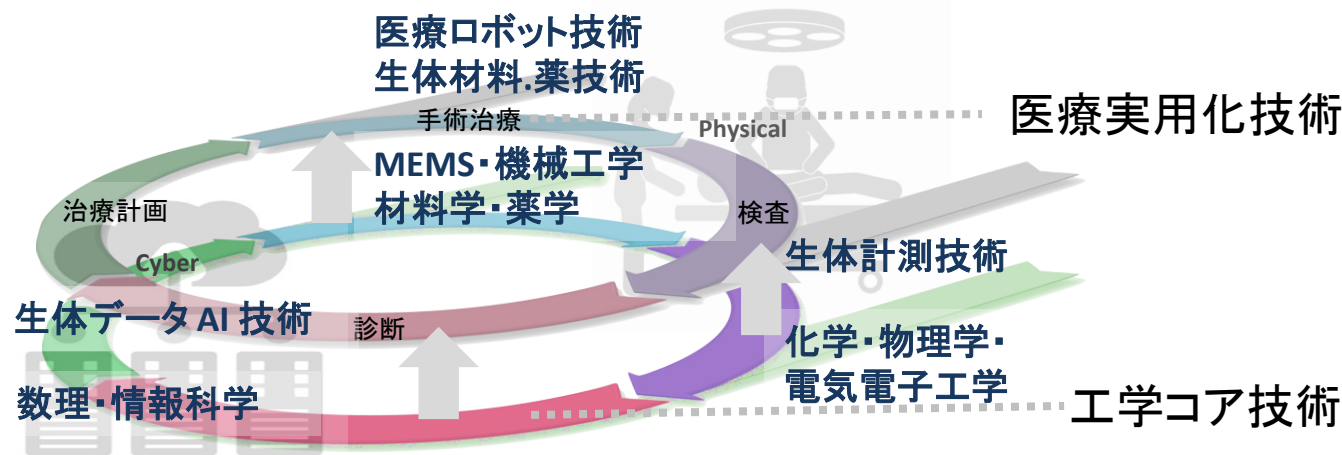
医療ロボット技術
生体材料.薬技術

手術治療

Physical

医療実用化技術

MEMS・機械工学
材料学・薬学

治療計画

検査

Cyber

生体計測技術

生体データ AI 技術

診断

化学・物理学・
電気電子工学

数理・情報科学

工学コア技術